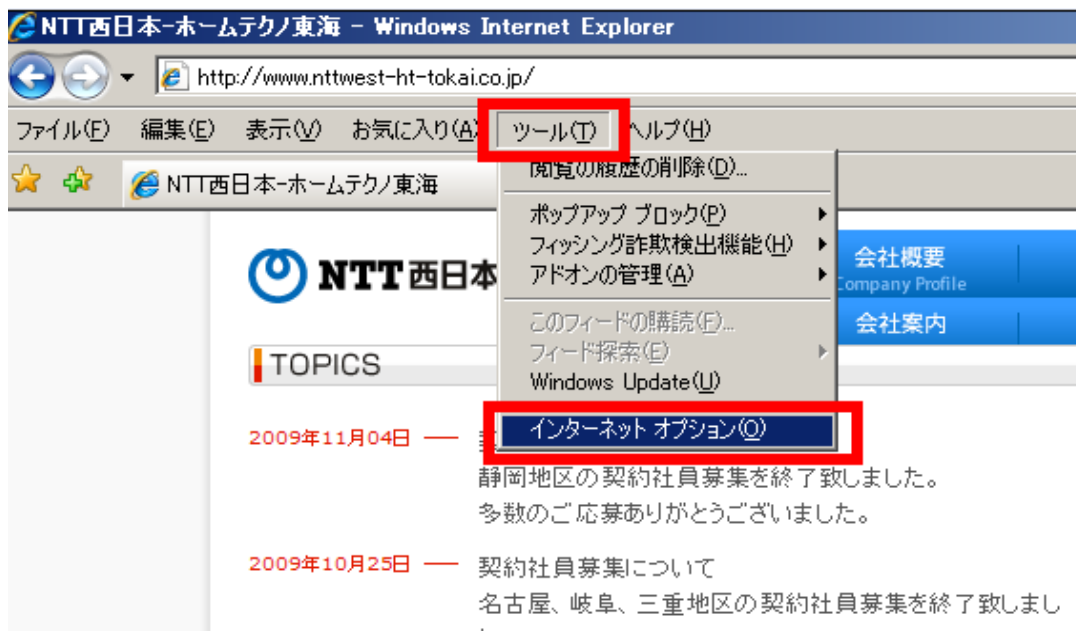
NTT西日本-ホームテクノ東海 - Windows Internet Explorer

http://www.nttwest-ht-tokai.co.jp/

ファイル(F) 編集(E) 表示(V) お気に入り(A) ツール(T) ヘルプ(H)

NTT西日本-ホームテクノ東海

閲覧の履歴の削除(D)...
ポップアップ ブロック(P)
フィッシング詐欺検出機能(H)
アドオンの管理(A)
このフィードの購読(F)...
フィード探索(E)
Windows Update(U)
インターネット オプション(O)

NTT西日本

会社概要
Company Profile
会社案内

TOPICS

2009年11月04日 — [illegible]
静岡地区の契約社員募集を終了致しました。
多数のご応募ありがとうございました。

2009年10月25日 — 契約社員募集について
名古屋、岐阜、三重地区の契約社員募集を終了致しまし